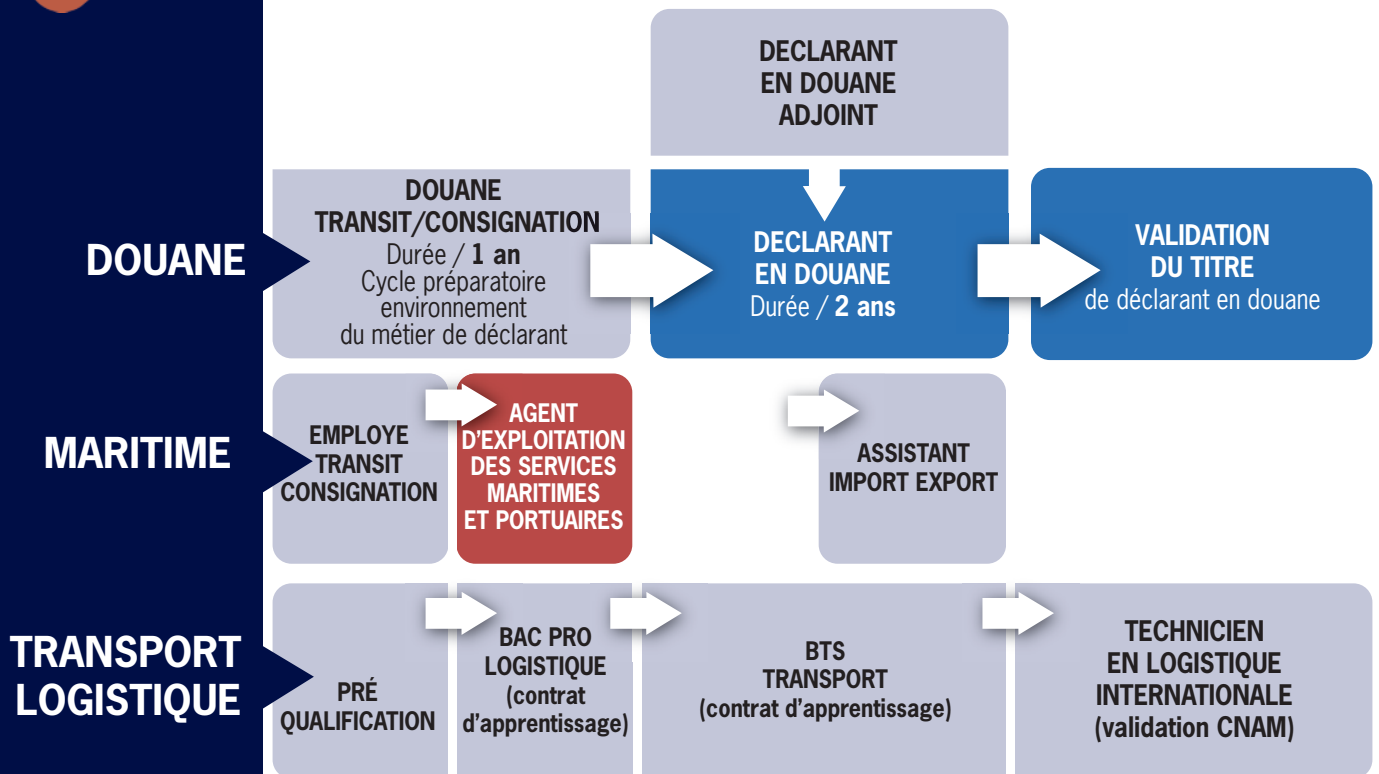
DECLARANT EN DOUANE ADJOINT

DOUANE

DOUANE TRANSIT/CONSIGNATION
Durée / **1 an**
Cycle préparatoire environnement du métier de déclarant

DECLARANT EN DOUANE
Durée / **2 ans**

VALIDATION DU TITRE
de déclarant en douane

MARITIME

EMPLOYE TRANSIT CONSIGNATION

AGENT D'EXPLOITATION DES SERVICES MARITIMES ET PORTUAIRES

ASSISTANT IMPORT EXPORT

TRANSPORT LOGISTIQUE

PRÉ QUALIFICATION

BAC PRO LOGISTIQUE (contrat d'apprentissage)

BTS TRANSPORT (contrat d'apprentissage)

TECHNICIEN EN LOGISTIQUE INTERNATIONALE (validation CNAM)